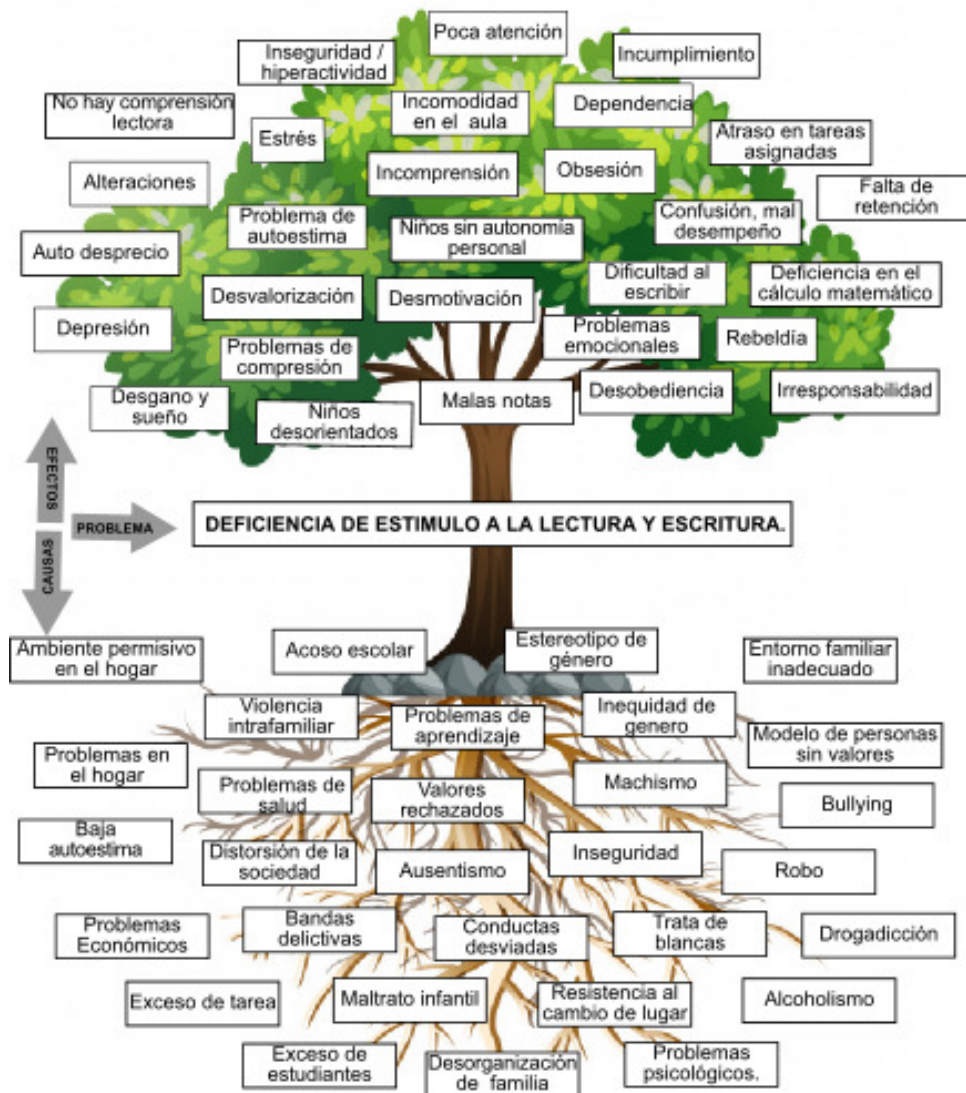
Poca atención

Inseguridad / hiperactividad

Incumplimiento

No hay comprensión lectora

Incomodidad en el aula

Dependencia

Estrés

Atraso en tareas asignadas

Incomprensión

Obsesión

Alteraciones

Falta de retención

Problema de autoestima

Niños sin autonomía personal

Confusión, mal desempeño

Auto desprecio

Dificultad al escribir

Deficiencia en el cálculo matemático

Desvalorización

Desmotivación

Depresión

Problemas emocionales

Rebeldía

Problemas de compresión

Desgano y sueño

Malas notas

Desobediencia

Irresponsabilidad

Niños desorientados

EFECTOS

PROBLEMA

DEFICIENCIA DE ESTIMULO A LA LECTURA Y ESCRITURA.

CAUSAS

Ambiente permisivo en el hogar

Acoso escolar

Estereotipo de género

Entorno familiar inadecuado

Violencia intrafamiliar

Problemas de aprendizaje

Inequidad de genero

Modelo de personas sin valores

Problemas en el hogar

Problemas de salud

Valores rechazados

Machismo

Bullying

Baja autoestima

Distorsión de la sociedad

Ausentismo

Inseguridad

Robo

Problemas Económicos

Bandas delictivas

Conductas desviadas

Trata de blancas

Drogadicción

Exceso de tarea

Maltrato infantil

Resistencia al cambio de lugar

Alcoholismo

Exceso de estudiantes

Desorganización de familia

Problemas psicológicos.